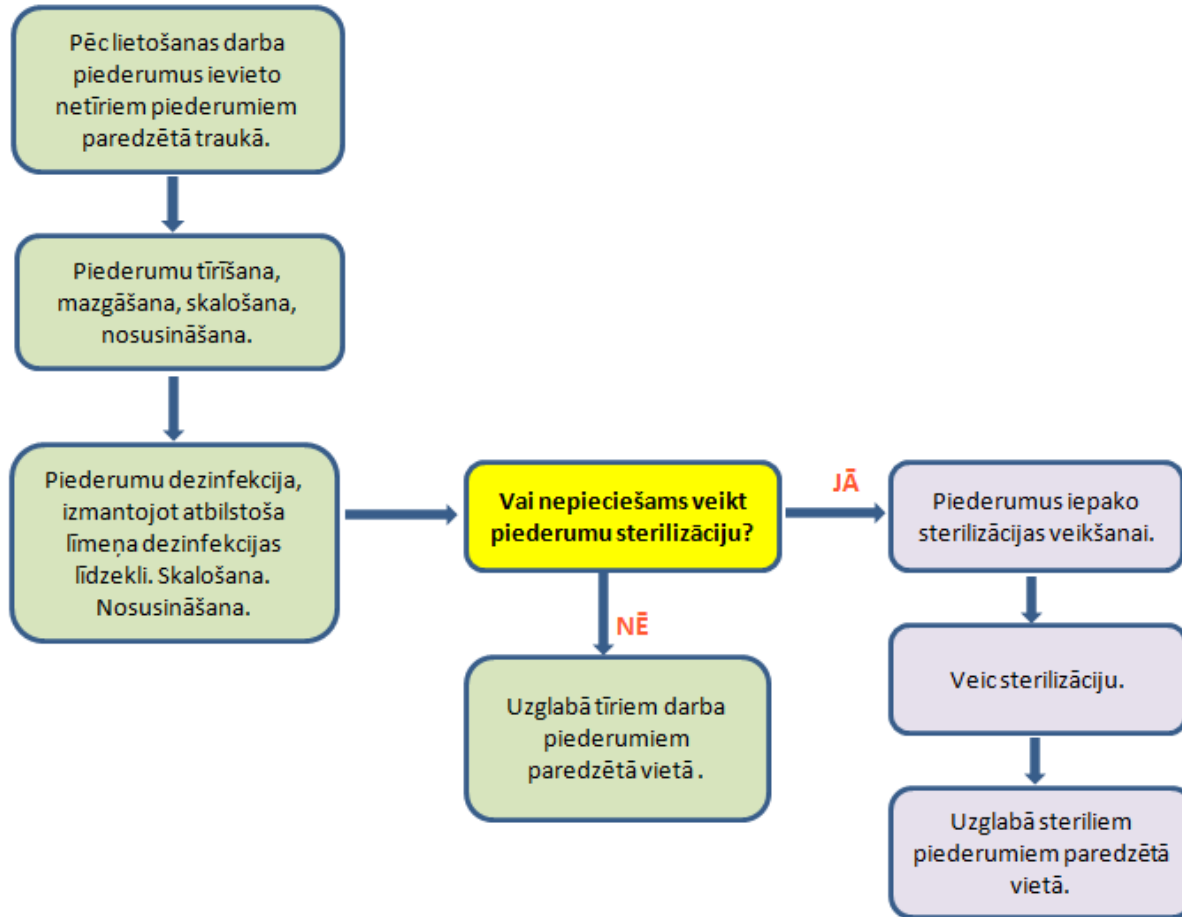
Pēc lietošanas darba piederumus ievieto netīriem piederumiem paredzētā traukā.

Piederumu tīrīšana, mazgāšana, skalošana, nosusināšana.

Piederumu dezinfekcija, izmantojot atbilstoša līmeņa dezinfekcijas līdzekli. Skalošana. Nosusināšana.

Vai nepieciešams veikt piederumu sterilizāciju?

JĀ

Piederumus iepako sterilizācijas veikšanai.

Veic sterilizāciju.

Uzglabā steriliem piederumiem paredzētā vietā.

NĒ

Uzglabā tīriem darba piederumiem paredzētā vietā .